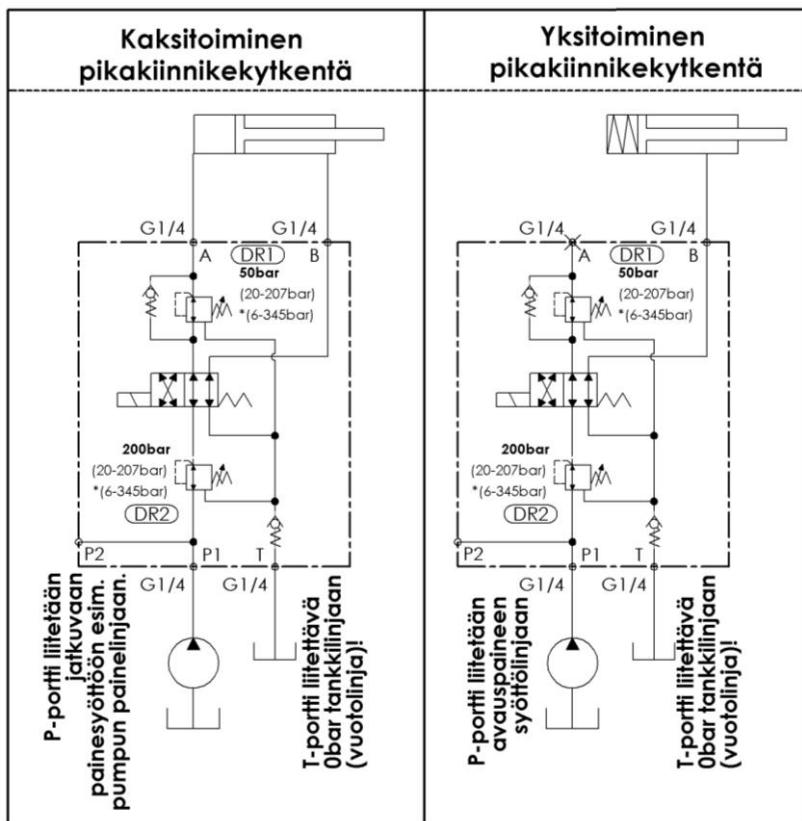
Kaksitoiminen pikakiinnikekytkentä

G1/4
G1/4
A
DR1
B
50bar
(20-207bar)
*(6-345bar)
200bar
(20-207bar)
*(6-345bar)
DR2
P2
P1
T
G1/4
G1/4

P-portti liitetään jatkuvaan painesyöttöön esim. pumpun painelinjaan.

T-portti liitettävä 0bar tankkilinjaan (vuotolinja)!

Yksitoiminen pikakiinnikekytkentä

G1/4
G1/4
A
DR1
B
50bar
(20-207bar)
*(6-345bar)
200bar
(20-207bar)
*(6-345bar)
DR2
P2
P1
T
G1/4
G1/4

P-portti liitetään avauspaineen syötölinjaan

T-portti liitettävä 0bar tankkilinjaan (vuotolinja)!